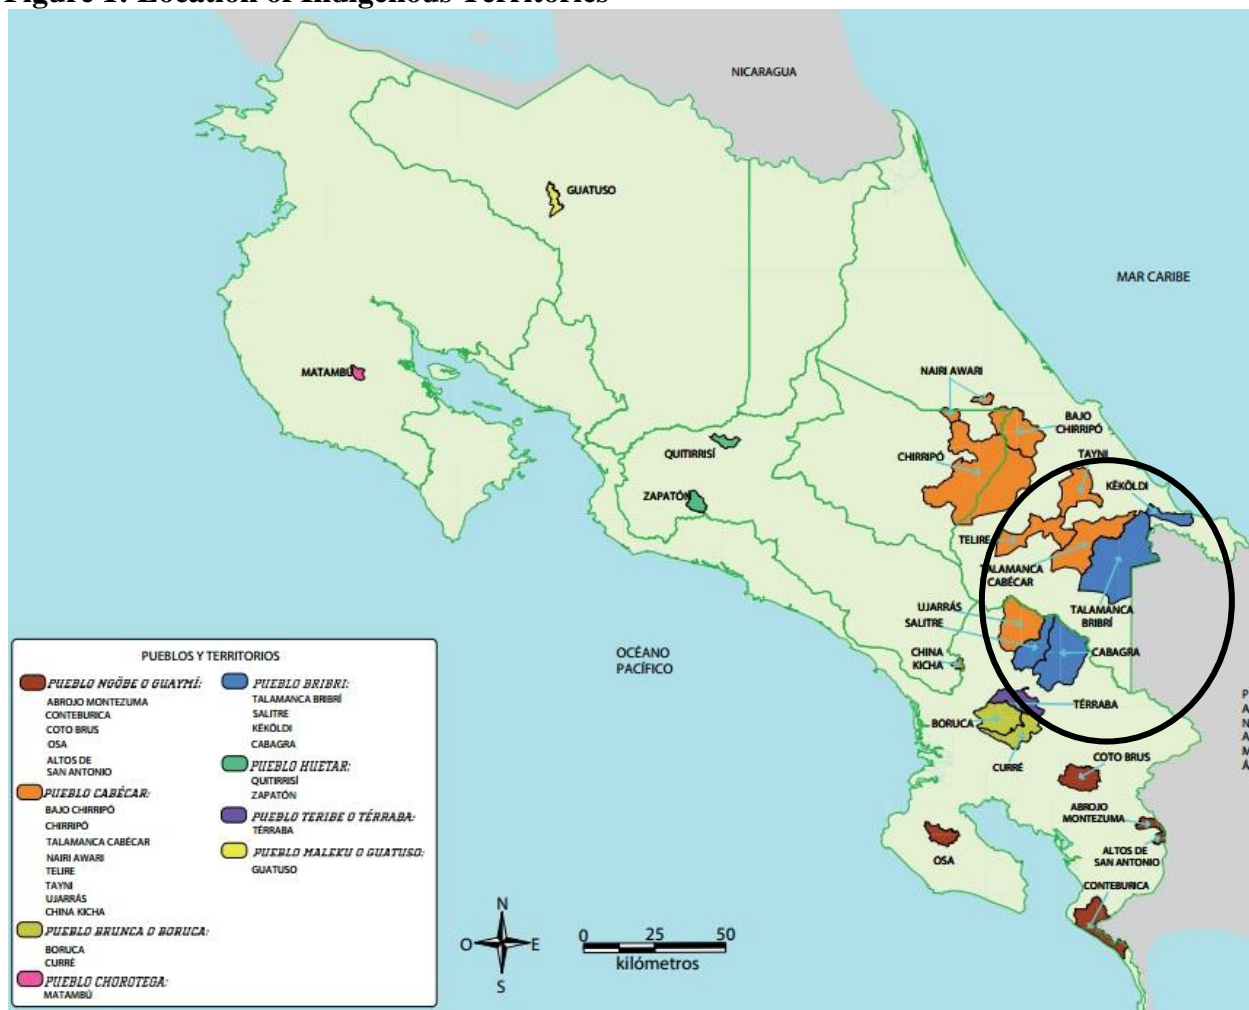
Figure 1: Location of Indigenous Territories

NICARAGUA

GUATUSO

MAR CARIBE

MATAMBÚ

NAIRI AWARI

BAJO CHIRRIPÓ

QUITIRRISÍ

CHIRRIPÓ

TAYNI

ZAPATÓN

KÉKÖLDI

TELIRE

TALAMANCA CABÉCAR

UJARRÁS

SALITRE

TALAMANCA BRIBRÍ

OCÉANO PACÍFICO

CHINA KICHA

CABAGRA

TÉRRABA

BORUCA

CURRÉ

COTO BRUS

ABROJO MONTEZUMA

OSA

ALTOS DE SAN ANTONIO

CONTEBURICA

PUEBLOS Y TERRITORIOS

PUEBLO NGÖBE O GUAYMÍ:
ABROJO MONTEZUMA
CONTEBURICA
COTO BRUS
OSA
ALTOS DE SAN ANTONIO

PUEBLO CABÉCAR:
BAJO CHIRRIPÓ
CHIRRIPÓ
TALAMANCA CABÉCAR
NAIRI AWARI
TELIRE
TAYNI
UJARRÁS
CHINA KICHA

PUEBLO BRUNCA O BORUCA:
BORUCA
CURRÉ

PUEBLO CHOROTEGA:
MATAMBÚ

PUEBLO BRIBRI:
TALAMANCA BRIBRÍ
SALITRE
KÉKÖLDI
CABAGRA

PUEBLO HUETAR:
QUITIRRISÍ
ZAPATÓN

PUEBLO TERIBE O TÉRRABA:
TÉRRABA

PUEBLO MALEKU O GUATUSO:
GUATUSO

N
O
E
S

0 25 50
kilómetros

P
A
N
A
M
Á